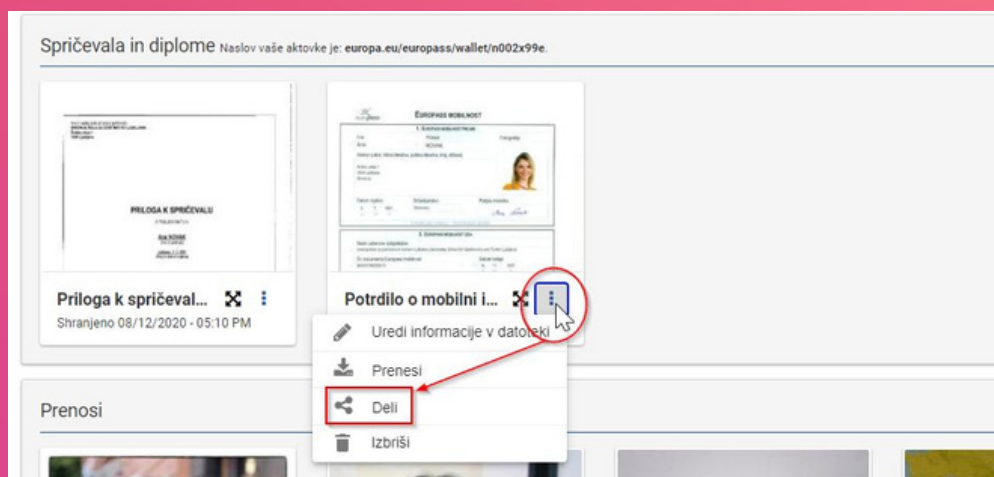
Spričevala in diplome Naslov vaše aktovke je: europa.eu/europass/wallet/n002x99e.

PRILOGA K SPRIČEVALU

Priloga k spričeval...
Shranjeno 08/12/2020 - 05:10 PM

EUROPASS MOBILNOST

Potrdilo o mobilni i...

Uredi informacije v datoteki
Prenesi
Deli
Izbriši

Prenosi